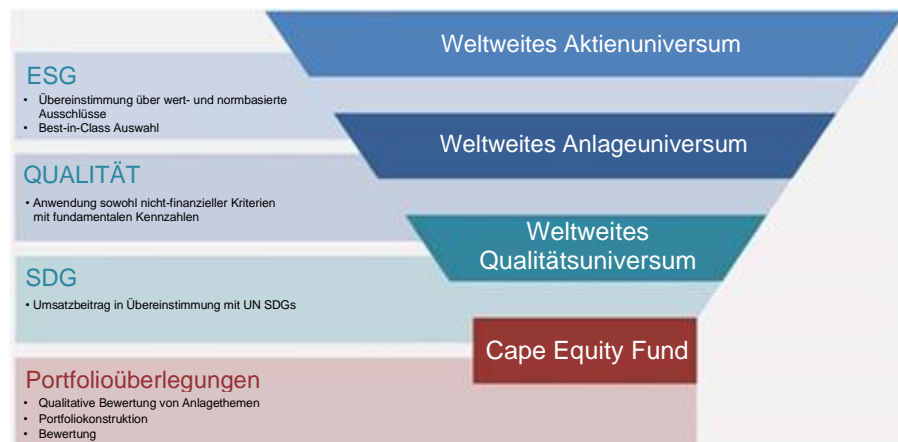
Weltweites Aktienuniversum

ESG
• Übereinstimmung über wert- und normbasierte Ausschlüsse
• Best-in-Class Auswahl

Weltweites Anlageuniversum

QUALITÄT
• Anwendung sowohl nicht-finanzieller Kriterien mit fundamentalen Kennzahlen

Weltweites Qualitätsuniversum

SDG
• Umsatzbeitrag in Übereinstimmung mit UN SDGs

Cape Equity Fund

Portfolioüberlegungen
• Qualitative Bewertung von Anlagethemen
• Portfoliokonstruktion
• Bewertung